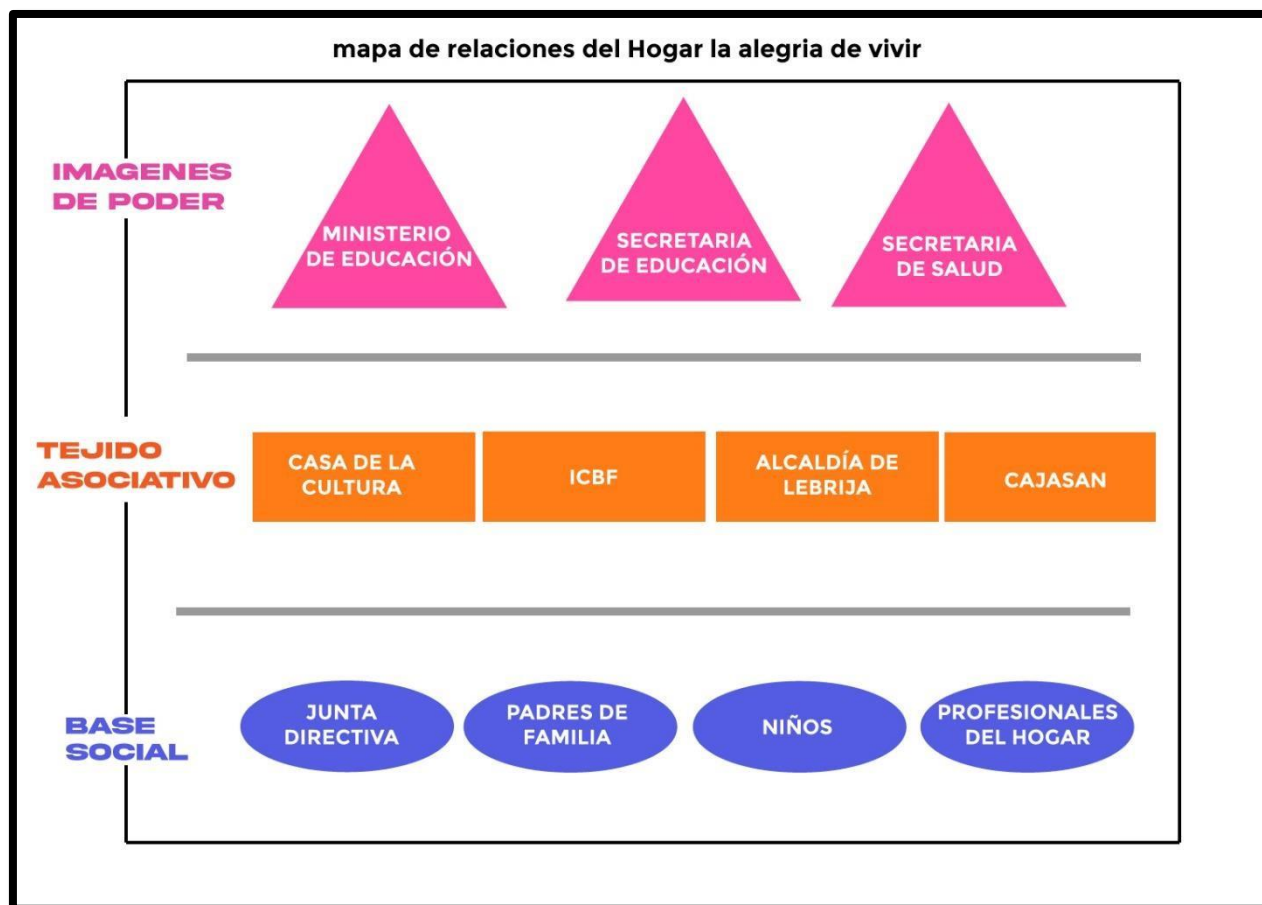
mapa de relaciones del Hogar la alegria de vivir

IMAGENES DE PODER

MINISTERIO DE EDUCACIÓN

SECRETARIA DE EDUCACIÓN

SECRETARIA DE SALUD

TEJIDO ASOCIATIVO

CASA DE LA CULTURA

ICBF

ALCALDÍA DE LEBRIJA

CAJASAN

BASE SOCIAL

JUNTA DIRECTIVA

PADRES DE FAMILIA

NIÑOS

PROFESIONALES DEL HOGAR